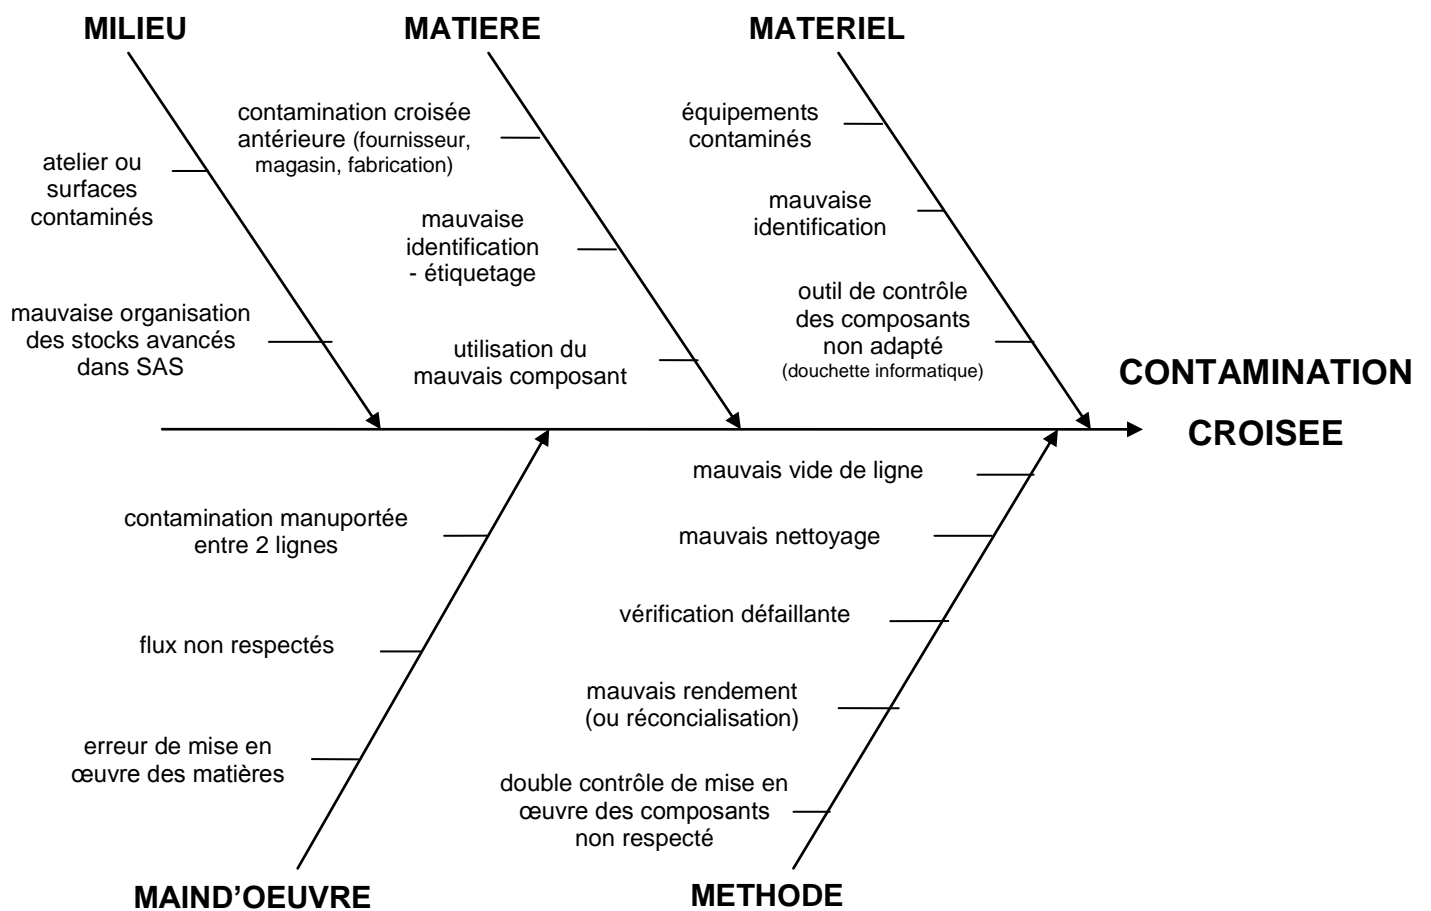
MILIEU

MATIERE

MATERIEL

atelier ou surfaces contaminés

mauvaise organisation des stocks avancés dans SAS

contamination croisée antérieure (fournisseur, magasin, fabrication)

mauvaise identification - étiquetage

utilisation du mauvais composant

équipements contaminés

mauvaise identification

outil de contrôle des composants non adapté (douchette informatique)

CONTAMINATION CROISEE

contamination manuportée entre 2 lignes

flux non respectés

erreur de mise en œuvre des matières

mauvais vide de ligne

mauvais nettoyage

vérification défaillante

mauvais rendement (ou réconcialisation)

double contrôle de mise en œuvre des composants non respecté

MAIND'OEUVRE

METHODE